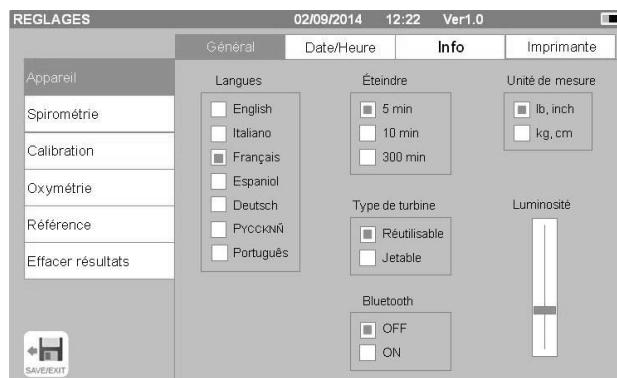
REGLAGES 02/09/2014 12:22 Ver1.0

Général | Date/Heure | Info | Imprimante

Appareil
Spirométrie
Calibration
Oxymétrie
Référence
Effacer résultats

Langues
English
Italiano
Français
Espaniol
Deutsch
Pycckņň
Português

Éteindre
5 min
10 min
300 min

Unité de mesure
lb, inch
kg, cm

Type de turbine
Réutilisable
Jetable

Luminosité

Bluetooth
OFF
ON

SAVE/EXIT